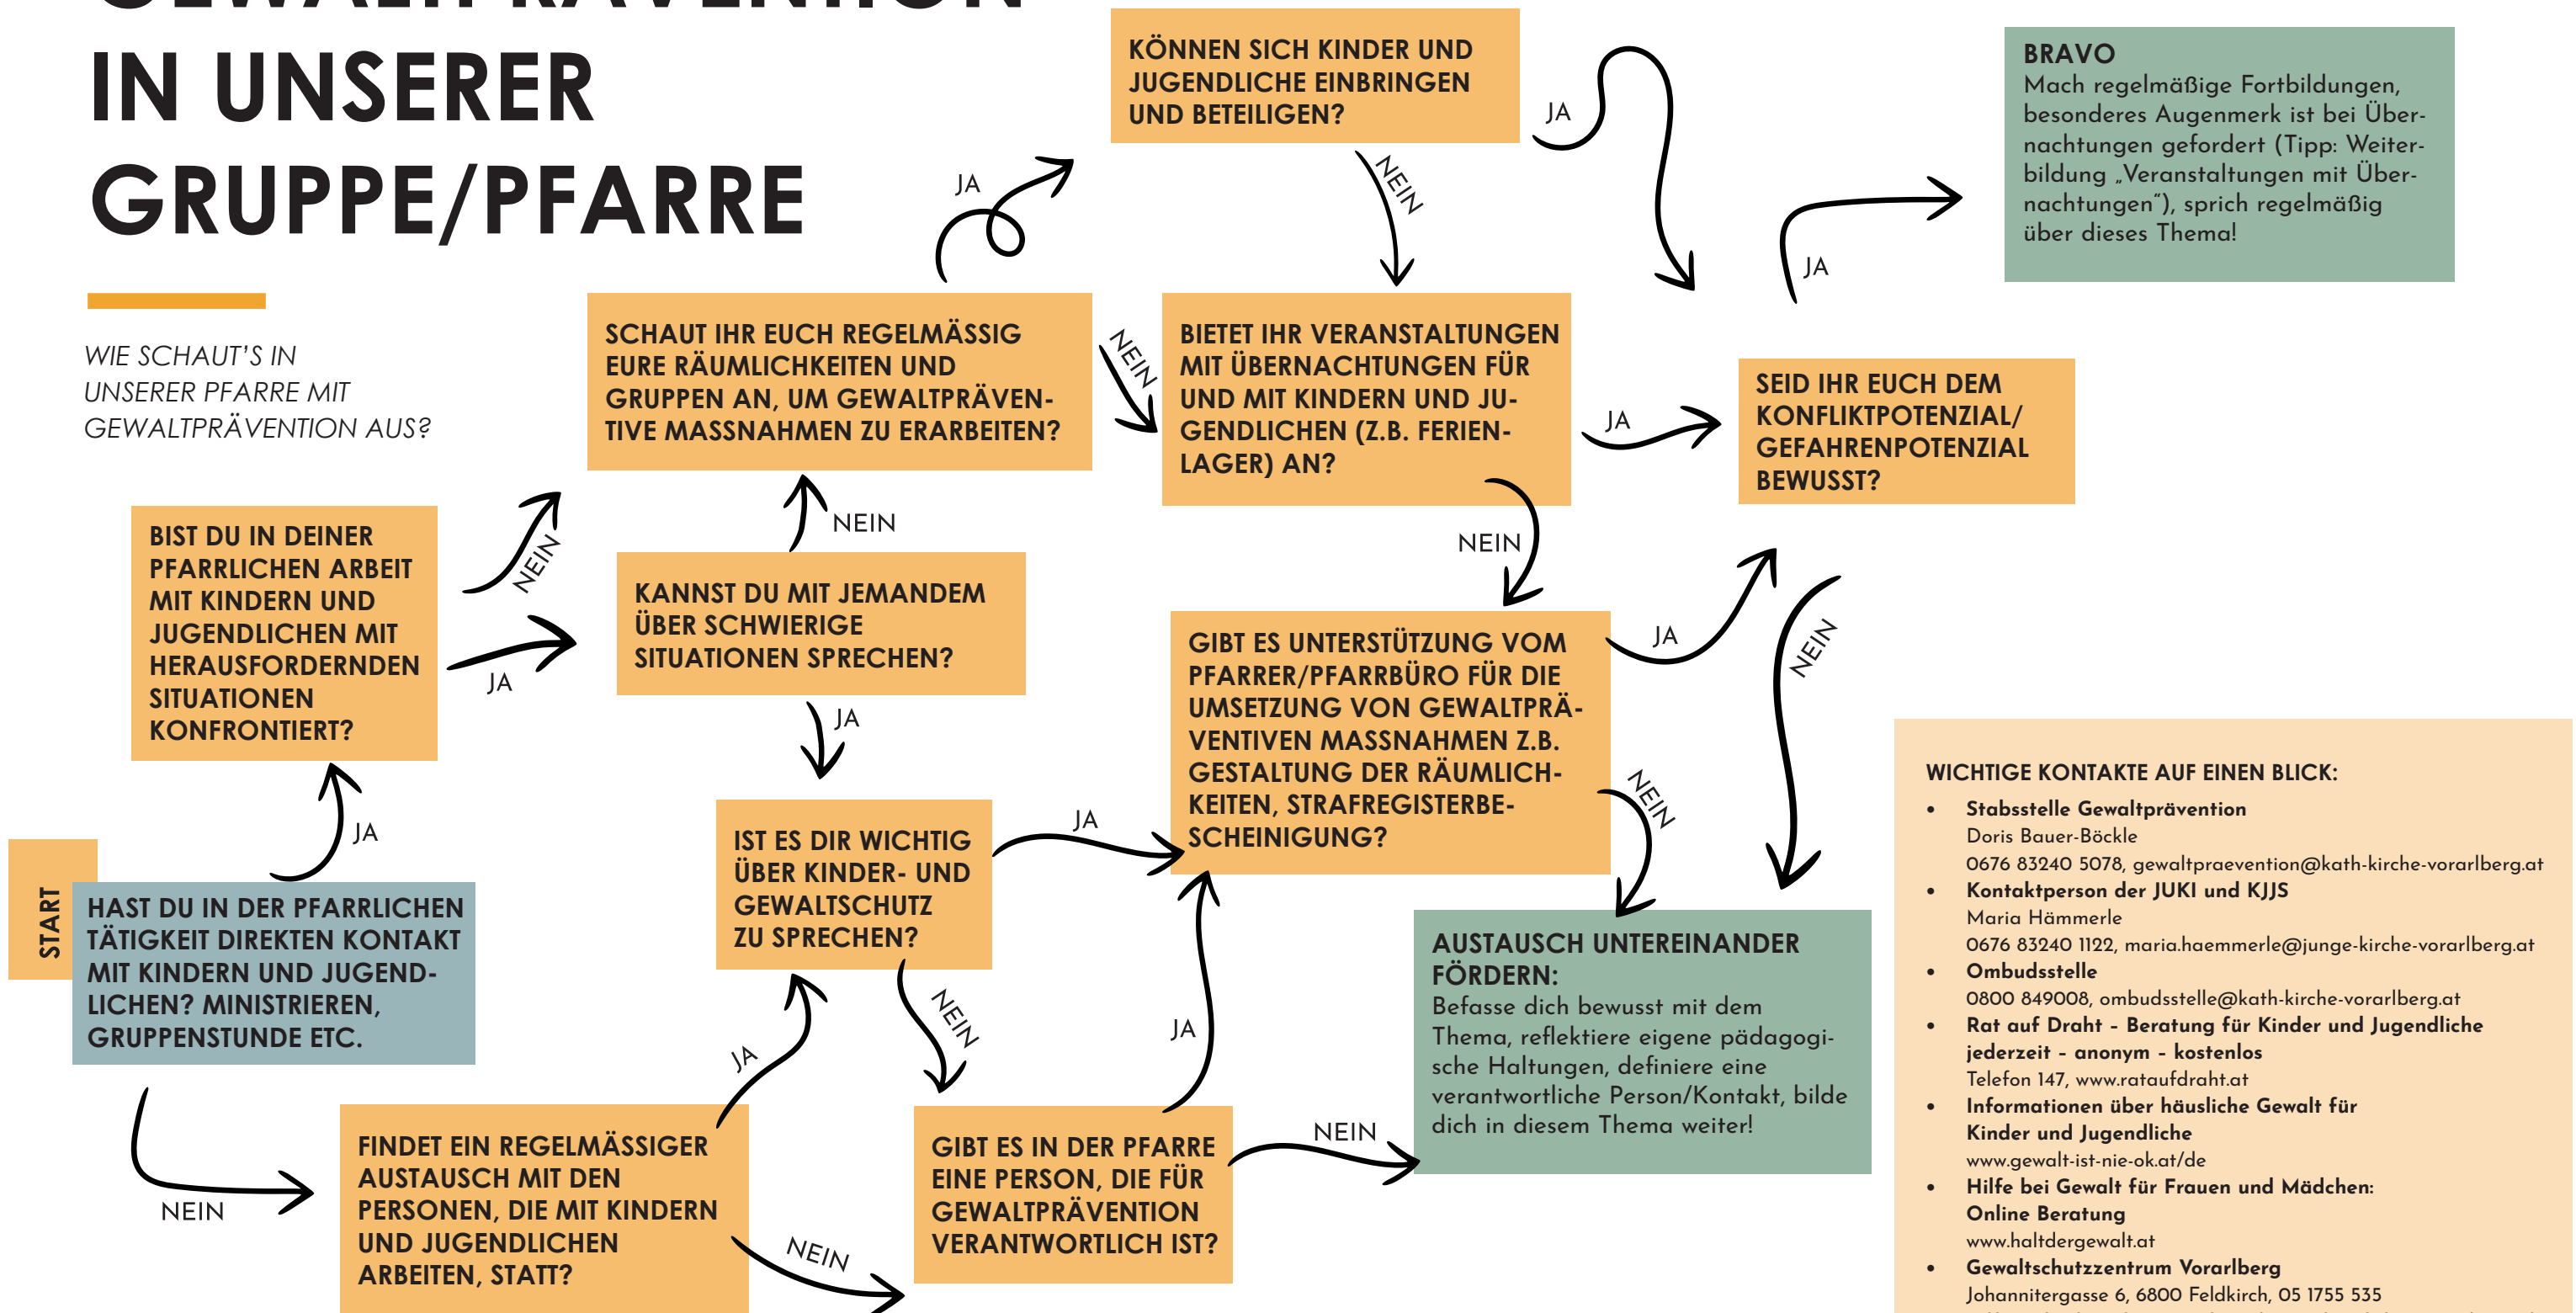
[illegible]
IN UNSERER GRUPPE/PFARRE

WIE SCHAUT'S IN UNSERER PFARRE MIT GEWALTPRÄVENTION AUS?

KÖNNEN SICH KINDER UND JUGENDLICHE EINBRINGEN UND BETEILIGEN?

JA

NEIN

BRAVO
Mach regelmäßige Fortbildungen, besonderes Augenmerk ist bei Übernachtungen gefordert (Tipp: Weiterbildung „Veranstaltungen mit Übernachtungen"), sprich regelmäßig über dieses Thema!

JA

JA

SCHAUT IHR EUCH REGELMÄSSIG EURE RÄUMLICHKEITEN UND GRUPPEN AN, UM GEWALTPRÄVENTIVE MASSNAHMEN ZU ERARBEITEN?

NEIN

BIETET IHR VERANSTALTUNGEN MIT ÜBERNACHTUNGEN FÜR UND MIT KINDERN UND JUGENDLICHEN (Z.B. FERIENLAGER) AN?

JA

SEID IHR EUCH DEM KONFLIKTPOTENZIAL/ GEFAHRENPOTENZIAL BEWUSST?

NEIN

NEIN

BIST DU IN DEINER PFARRLICHEN ARBEIT MIT KINDERN UND JUGENDLICHEN MIT HERAUSFORDERNDEN SITUATIONEN KONFRONTIERT?

NEIN

JA

KANNST DU MIT JEMANDEM ÜBER SCHWIERIGE SITUATIONEN SPRECHEN?

JA

GIBT ES UNTERSTÜTZUNG VOM PFARRER/PFARRBÜRO FÜR DIE UMSETZUNG VON GEWALTPRÄVENTIVEN MASSNAHMEN Z.B. GESTALTUNG DER RÄUMLICHKEITEN, STRAFREGISTERBESCHEINIGUNG?

JA

NEIN

NEIN

JA

IST ES DIR WICHTIG ÜBER KINDER- UND GEWALTSCHUTZ ZU SPRECHEN?

JA

START

HAST DU IN DER PFARRLICHEN TÄTIGKEIT DIREKTEN KONTAKT MIT KINDERN UND JUGENDLICHEN? MINISTRIEREN, GRUPPENSTUNDE ETC.

NEIN

JA

JA

AUSTAUSCH UNTEREINANDER FÖRDERN:
Befasse dich bewusst mit dem Thema, reflektiere eigene pädagogische Haltungen, definiere eine verantwortliche Person/Kontakt, bilde dich in diesem Thema weiter!

WICHTIGE KONTAKTE AUF EINEN BLICK:
• Stabsstelle Gewaltprävention
Doris Bauer-Böckle
0676 83240 5078, gewaltpraevention@kath-kirche-vorarlberg.at
• Kontaktperson der JUKI und KJJS
Maria Hämmerle
0676 83240 1122, maria.haemmerle@junge-kirche-vorarlberg.at
• Ombudsstelle
0800 849008, ombudsstelle@kath-kirche-vorarlberg.at
• Rat auf Draht – Beratung für Kinder und Jugendliche jederzeit – anonym – kostenlos
Telefon 147, www.rataufdraht.at
• Informationen über häusliche Gewalt für Kinder und Jugendliche
www.gewalt-ist-nie-ok.at/de
• Hilfe bei Gewalt für Frauen und Mädchen: Online Beratung
www.haltdergewalt.at
• Gewaltschutzzentrum Vorarlberg
Johannitergasse 6, 6800 Feldkirch, 05 1755 535

NEIN

FINDET EIN REGELMÄSSIGER AUSTAUSCH MIT DEN PERSONEN, DIE MIT KINDERN UND JUGENDLICHEN ARBEITEN, STATT?

NEIN

GIBT ES IN DER PFARRE EINE PERSON, DIE FÜR GEWALTPRÄVENTION VERANTWORTLICH IST?

NEIN